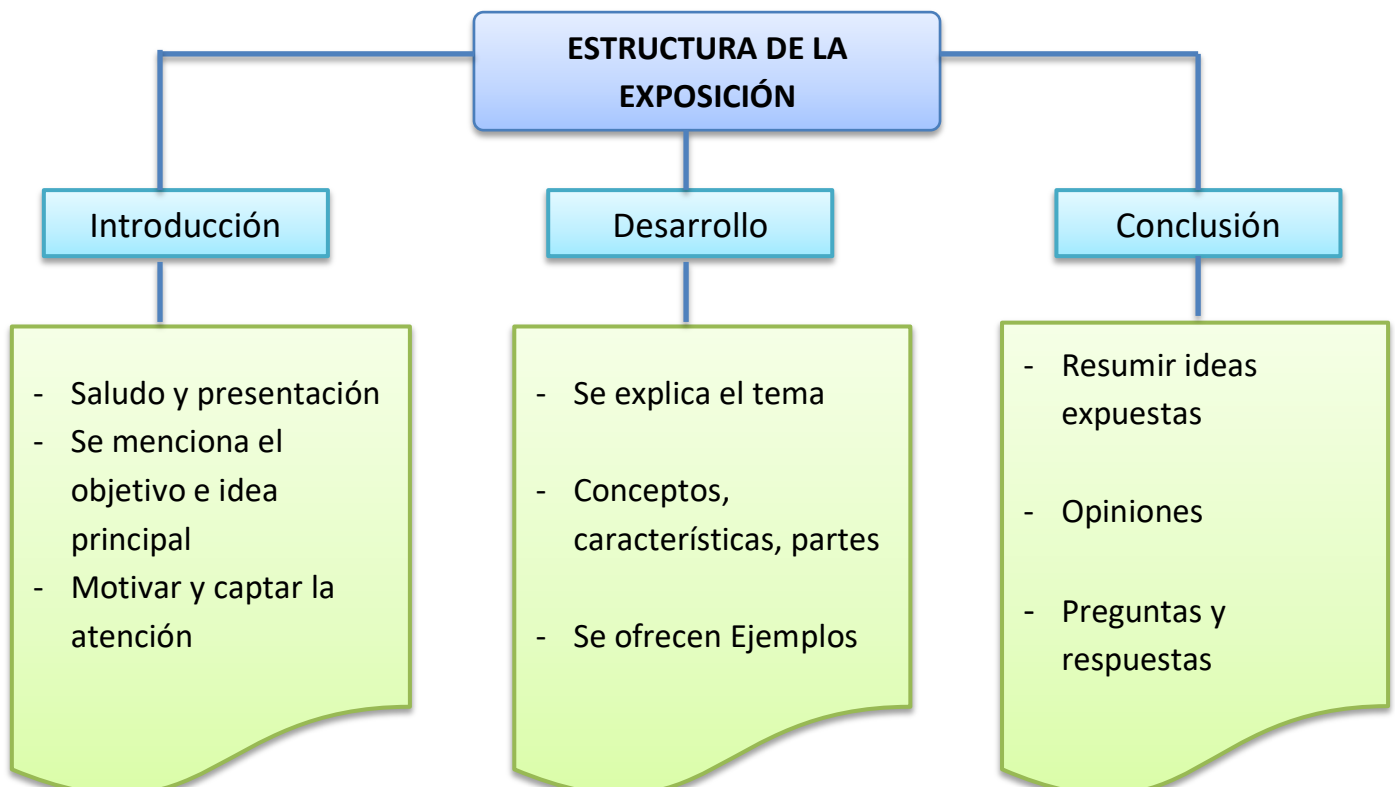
ESTRUCTURA DE LA EXPOSICIÓN

Introducción

- Saludo y presentación
- Se menciona el objetivo e idea principal
- Motivar y captar la atención

Desarrollo

- Se explica el tema
- Conceptos, características, partes
- Se ofrecen Ejemplos

Conclusión

- Resumir ideas expuestas
- Opiniones
- Preguntas y respuestas